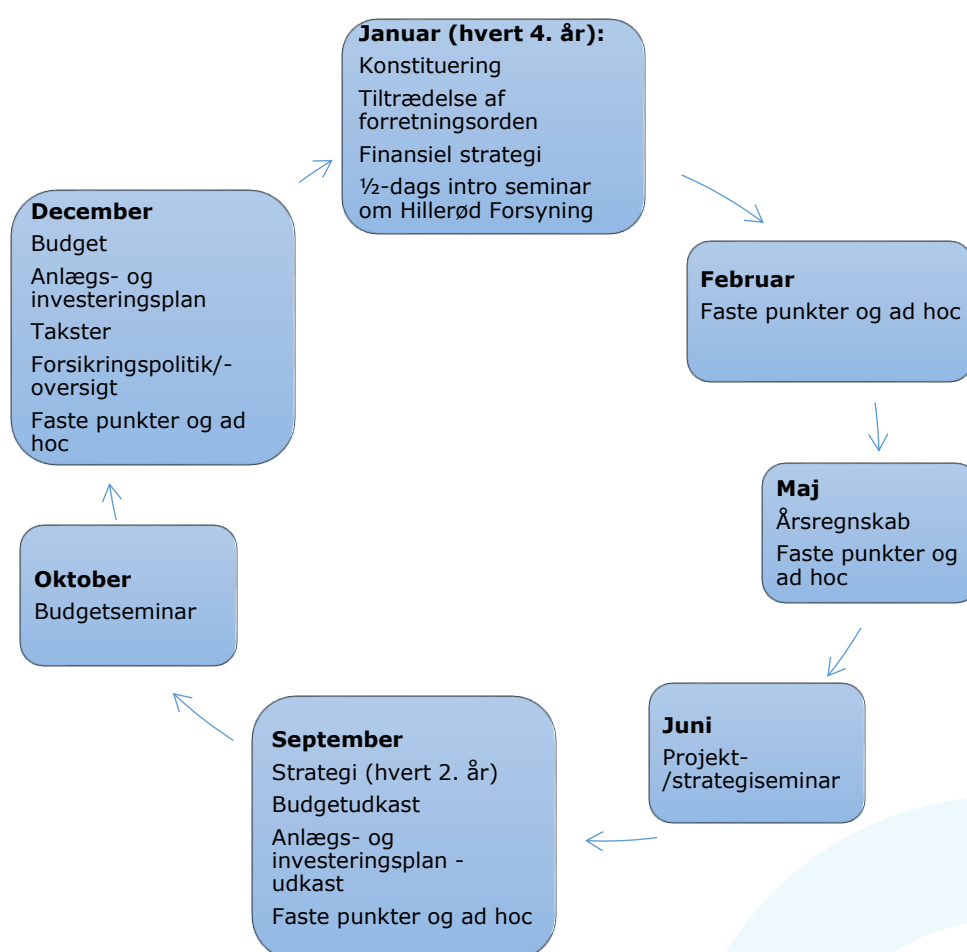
**Januar (hvert 4. år):**
Konstituering
Tiltrædelse af forretningsorden
Finansiel strategi
½-dags intro seminar om Hillerød Forsyning

**Februar**
Faste punkter og ad hoc

**Maj**
Årsregnskab
Faste punkter og ad hoc

**Juni**
Projekt-/strategiseminar

**September**
Strategi (hvert 2. år)
Budgetudkast
Anlægs- og investeringsplan - udkast
Faste punkter og ad hoc

**Oktober**
Budgetseminar

**December**
Budget
Anlægs- og investeringsplan
Takster
Forsikringspolitik/-oversigt
Faste punkter og ad hoc